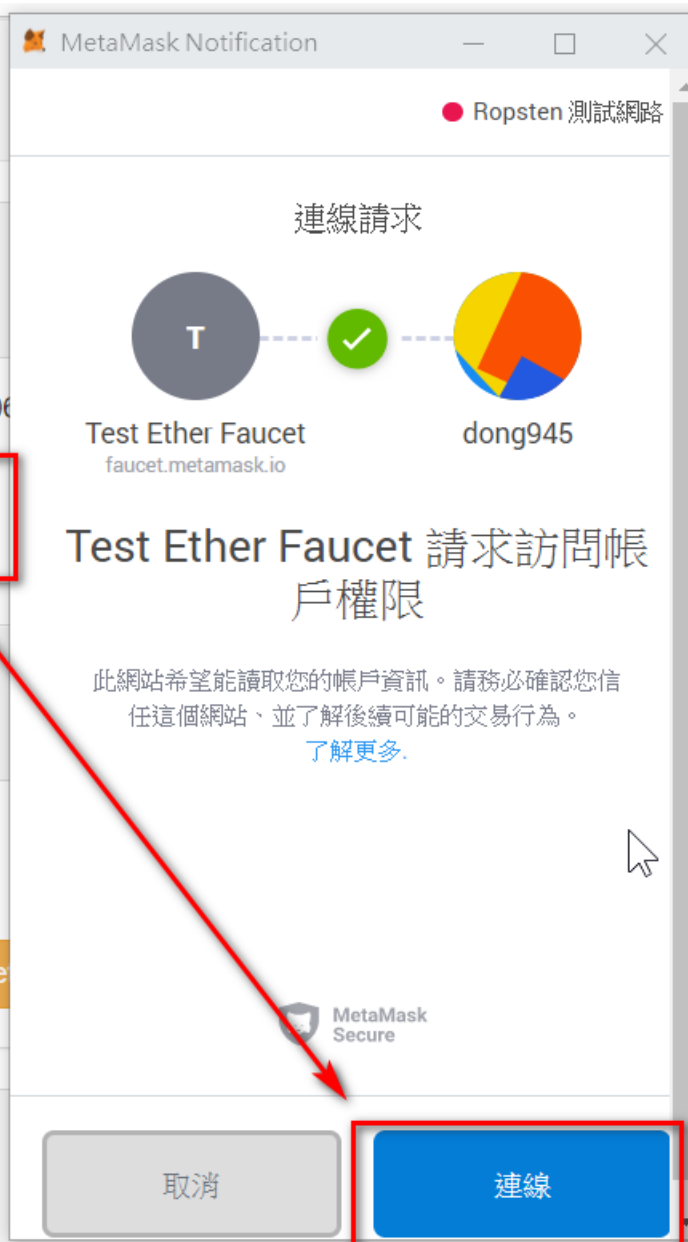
MetaMask Notification

Ropsten 測試網路

連線請求

T

Test Ether Faucet
faucet.metamask.io

dong945

Test Ether Faucet 請求訪問帳戶權限

此網站希望能讀取您的帳戶資訊。請務必確認您信任這個網站、並了解後續可能的交易行為。
了解更多.

MetaMask Secure

取消

連線